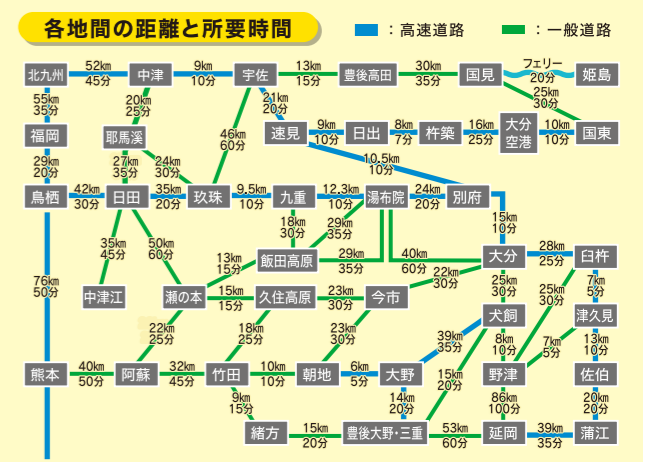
各地間の距離と所要時間

：高速道路　：一般道路

北九州 52km 45分 中津 9km 10分 宇佐 13km 15分 豊後高田 30km 35分 国見 フェリー 20分 姫島

55km 35分
20km 25分
21km 20分
25km 30分

福岡　耶馬溪　速見 9km 10分 日出 8km 7分 杵築 16km 25分 大分空港 10km 10分 国東

29km 20分
27km 35分
24km 30分
46km 60分
10.5km 10分

鳥栖 42km 30分 日田 35km 20分 玖珠 9.5km 10分 九重 12.3km 10分 湯布院 24km 20分 別府

35km 45分
50km 60分
18km 30分
29km 35分
15km 10分

中津江　飯田高原 29km 35分　40km 60分　大分 28km 25分 臼杵

76km 50分
13km 15分
22km 30分
25km 30分
25km 30分
7km 5分

瀬の本 15km 15分 久住高原 23km 30分 今市　犬飼　津久見

22km 25分
18km 25分
23km 30分
39km 35分
8km 10分
7km 5分
13km 10分

熊本 40km 50分 阿蘇 32km 45分 竹田 10km 10分 朝地 6km 5分 大野　野津　佐伯

9km 15分
14km 20分
15km 20分
86km 100分
20km 20分

緒方 15km 20分 豊後大野・三重 53km 60分 延岡 39km 35分 蒲江